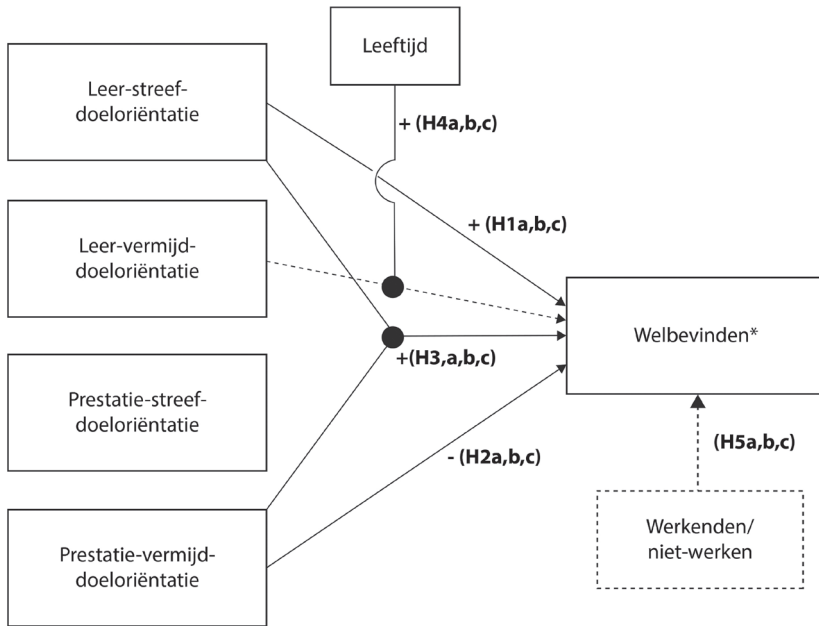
Leeftijd

Leer-streef-doeloriëntatie

+ (H4a,b,c)

+ (H1a,b,c)

Leer-vermijd-doeloriëntatie

Welbevinden*

+(H3,a,b,c)

Prestatie-streef-doeloriëntatie

(H5a,b,c)

- (H2a,b,c)

Werkenden/ niet-werken

Prestatie-vermijd-doeloriëntatie